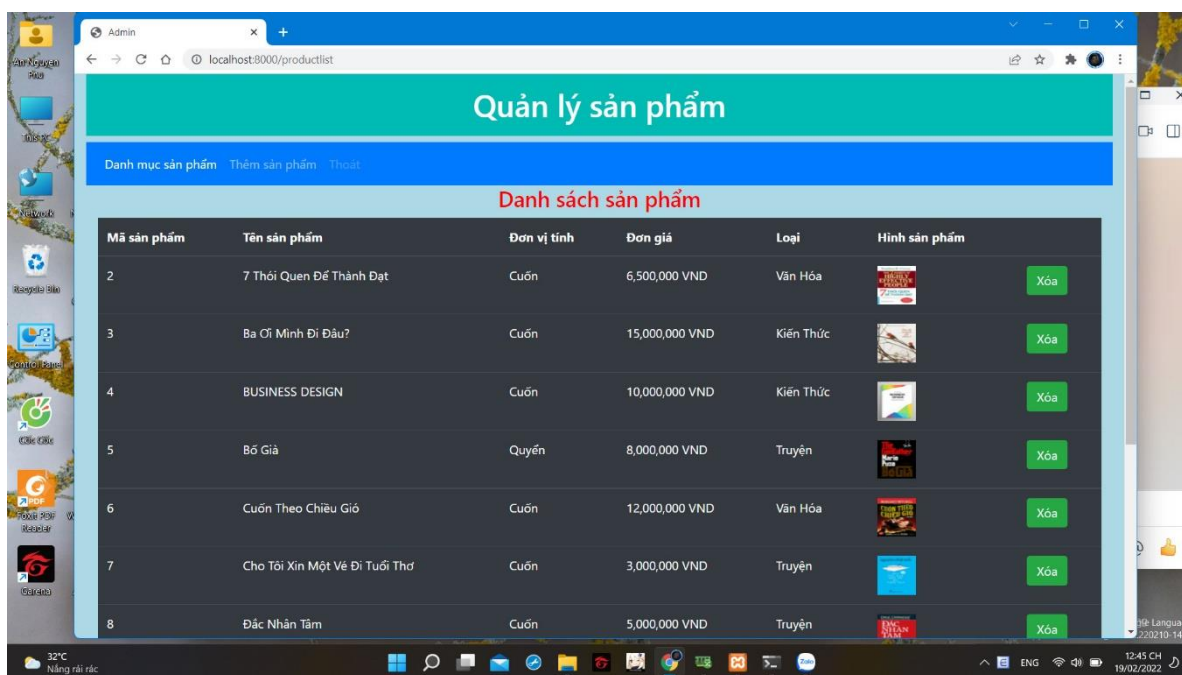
Admin

localhost:8000/productlist

Quản lý sản phẩm

Danh mục sản phẩm Thêm sản phẩm Thoát

Danh sách sản phẩm

| Mã sản phẩm | Tên sản phẩm | Đơn vị tính | Đơn giá | Loại | Hình sản phẩm | |
|---|---|---|---|---|---|---|
| 2 | 7 Thói Quen Để Thành Đạt | Cuốn | 6,500,000 VND | Văn Hóa | | Xóa |
| 3 | Ba Ơi Mình Đi Đâu? | Cuốn | 15,000,000 VND | Kiến Thức | | Xóa |
| 4 | BUSINESS DESIGN | Cuốn | 10,000,000 VND | Kiến Thức | | Xóa |
| 5 | Bố Già | Quyển | 8,000,000 VND | Truyện | | Xóa |
| 6 | Cuốn Theo Chiều Gió | Cuốn | 12,000,000 VND | Văn Hóa | | Xóa |
| 7 | Cho Tôi Xin Một Vé Đi Tuổi Thơ | Cuốn | 3,000,000 VND | Truyện | | Xóa |
| 8 | Đắc Nhân Tâm | Cuốn | 5,000,000 VND | Truyện | | Xóa |

An Nguyen Phu
This PC
Network
Recycle Bin
Control Panel
Cốc Cốc
Foxit PDF Reader
Garena

32°C
Nắng rải rác
ENG
12:45 CH
19/02/2022